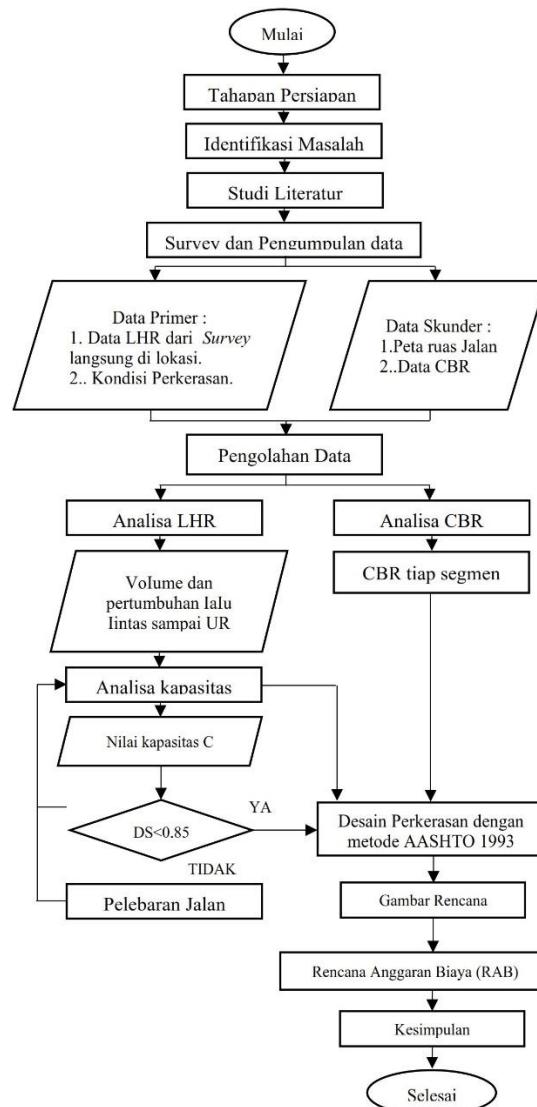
Mulai

Tahapan Persiapan

Identifikasi Masalah

Studi Literatur

Survey dan Pengumpulan data

Data Primer :
1. Data LHR dari *Survey* langsung di lokasi.
2.. Kondisi Perkerasan.

Data Skunder :
1.Peta ruas Jalan
2..Data CBR

Pengolahan Data

Analisa LHR

Analisa CBR

Volume dan pertumbuhan lalu lintas sampai UR

CBR tiap segmen

Analisa kapasitas

Nilai kapasitas C

YA

DS<0.85

TIDAK

Desain Perkerasan dengan metode AASHTO 1993

Pelebaran Jalan

Gambar Rencana

Rencana Anggaran Biaya (RAB)

Kesimpulan

Selesai